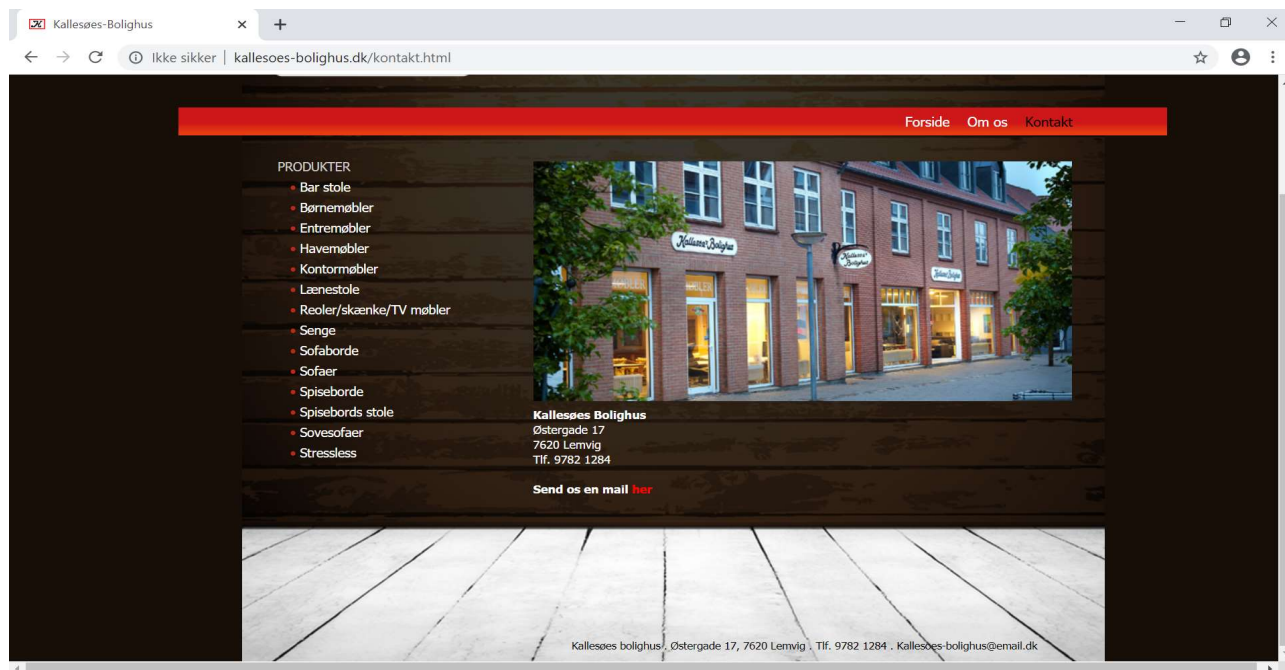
Kallesøes-Bolighus × +

Ikke sikker | kallesoes-bolighus.dk/kontakt.html

Forside Om os Kontakt

PRODUKTER
• Bar stole
• Børnemøbler
• Entremøbler
• Havemøbler
• Kontormøbler
• Lænestole
• Reoler/skænke/TV møbler
• Senge
• Sofaborde
• Sofaer
• Spiseborde
• Spisebords stole
• Sovesofaer
• Stressless

Kallesøes Bolighus
Østergade 17
7620 Lemvig
Tlf. 9782 1284

Send os en mail her

Kallesøes bolighus . Østergade 17, 7620 Lemvig . Tlf. 9782 1284 . Kallesoes-bolighus@email.dk